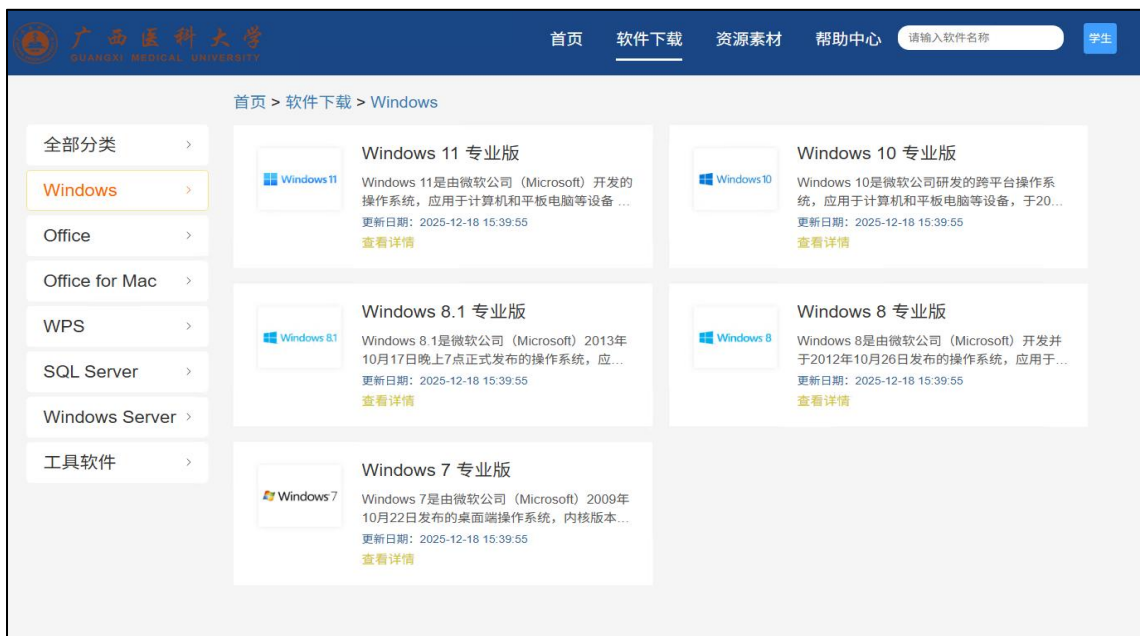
广西医科大学
GUANGXI MEDICAL UNIVERSITY

首页 软件下载 资源素材 帮助中心 请输入软件名称 学生

首页 > 软件下载 > Windows

全部分类 >
Windows >
Office >
Office for Mac >
WPS >
SQL Server >
Windows Server >
工具软件 >

Windows 11

Windows 11 专业版

Windows 11是由微软公司（Microsoft）开发的操作系统，应用于计算机和平板电脑等设备 ...

更新日期：2025-12-18 15:39:55

查看详情

Windows 10

Windows 10 专业版

Windows 10是微软公司研发的跨平台操作系统，应用于计算机和平板电脑等设备，于20...

更新日期：2025-12-18 15:39:55

查看详情

Windows 8.1

Windows 8.1 专业版

Windows 8.1是微软公司（Microsoft）2013年10月17日晚上7点正式发布的操作系统，应...

更新日期：2025-12-18 15:39:55

查看详情

Windows 8

Windows 8 专业版

Windows 8是由微软公司（Microsoft）开发并于2012年10月26日发布的操作系统，应用于...

更新日期：2025-12-18 15:39:55

查看详情

Windows 7

Windows 7 专业版

Windows 7是由微软公司（Microsoft）2009年10月22日发布的桌面端操作系统，内核版本...

更新日期：2025-12-18 15:39:55

查看详情